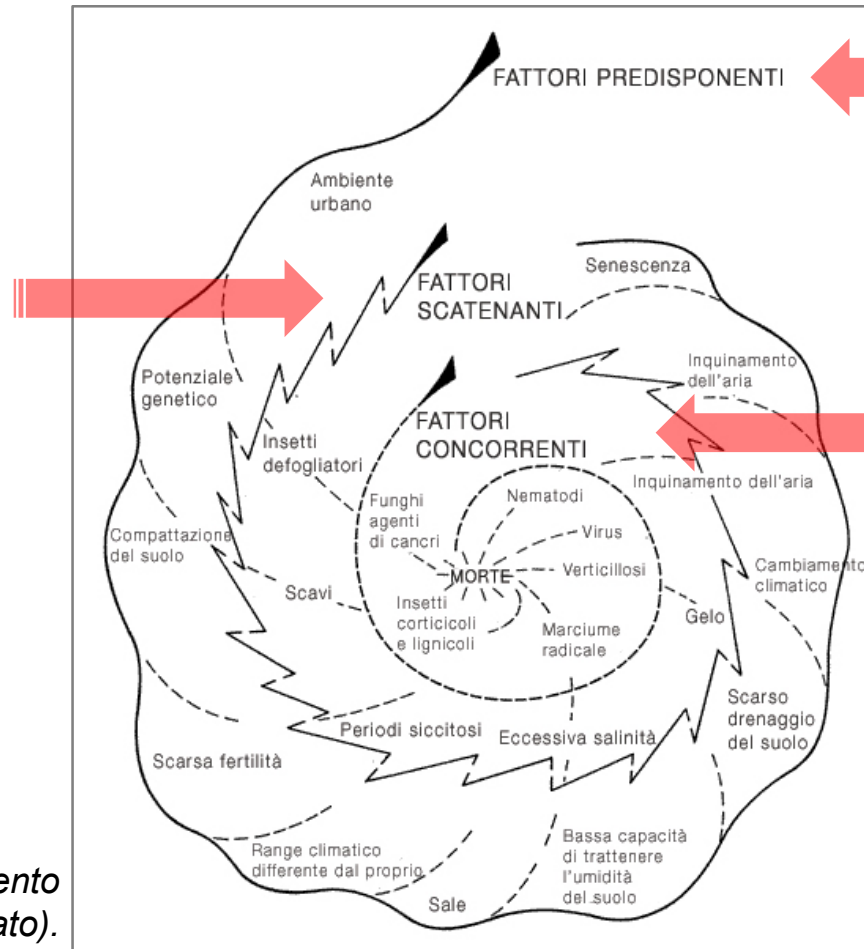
FATTORI PREDISPONENTI

Ambiente urbano

FATTORI SCATENANTI

Senescenza

Potenziale genetico

FATTORI CONCORRENTI

Inquinamento dell'aria

Insetti defogliatori

Inquinamento dell'aria

Funghi agenti di cancri

Nematodi

Virus

Compattazione del suolo

MORTE

Verticillosi

Cambiamento climatico

Scavi

Insetti corticicoli e lignicoli

Marciume radicale

Gelo

Scarso drenaggio del suolo

Periodi siccitosi

Eccessiva salinità

Scarsa fertilità

Bassa capacità di trattenere l'umidità del suolo

Range climatico differente dal proprio

Sale

ento
ato).